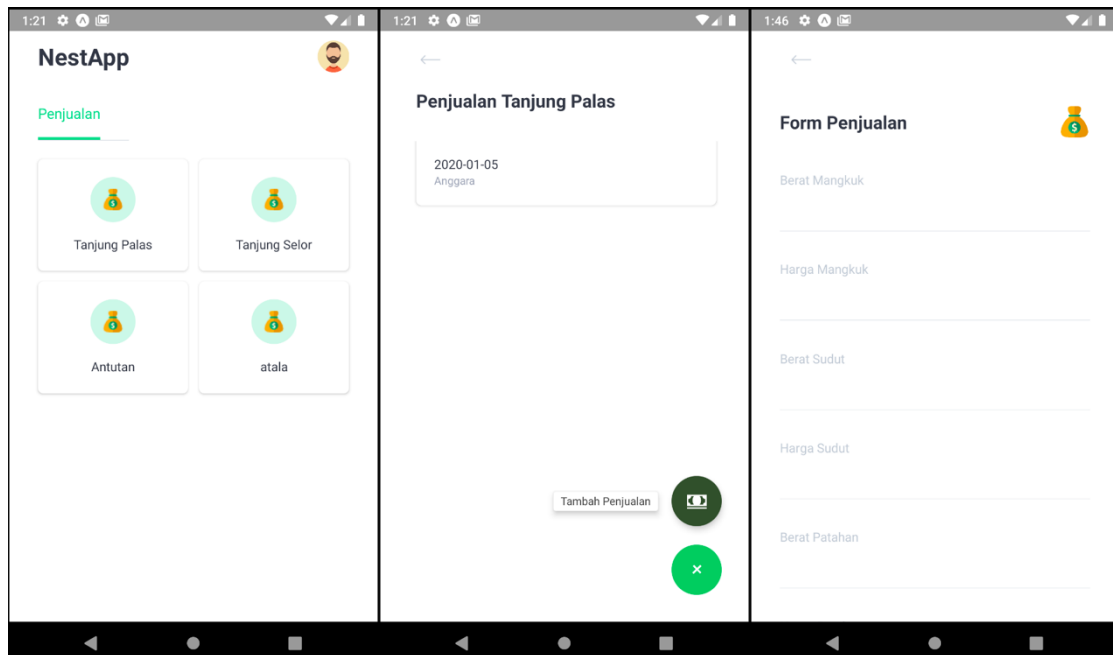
1:21

NestApp

Penjualan

Tanjung Palas

Tanjung Selor

Antutan

atala

1:21

Penjualan Tanjung Palas

2020-01-05
Anggara

Tambah Penjualan

×

1:46

Form Penjualan

Berat Mangkuk

Harga Mangkuk

Berat Sudut

Harga Sudut

Berat Patahan